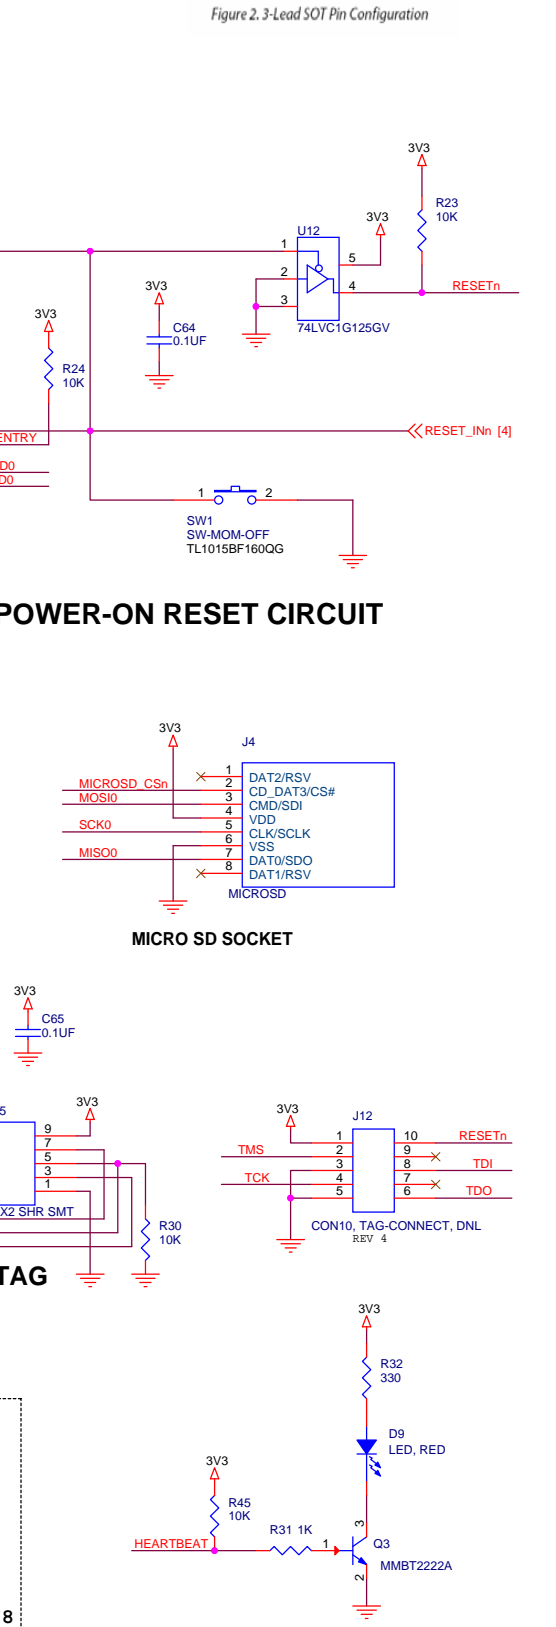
Figure 2. 3-Lead SOT Pin Configuration

3V3
R23
10K
3V3
U12
1
5
2
4
RESETn
3
3V3
C64
0.1UF
74LVC1G125GV
3V3
R24
10K
ENTRY
RESET_INn [4]
D0
D0
1
2
SW1
SW-MOM-OFF
TL1015BF160QG

POWER-ON RESET CIRCUIT

3V3
J4
1 DAT2/RSV
MICROSD_CSn 2 CD_DAT3/CS#
MOSI0 3 CMD/SDI
4 VDD
SCK0 5 CLK/SCLK
6 VSS
MISO0 7 DAT0/SDO
8 DAT1/RSV
MICROSD

MICRO SD SOCKET

3V3
C65
0.1UF

5
3V3
9
7
5
3
1
X2 SHR SMT
R30
10K
TAG

3V3
J12
1 10 RESETn
TMS 2 9
3 8 TDI
TCK 4 7
5 6 TDO
CON10, TAG-CONNECT, DNL
REV 4

3V3
R32
330
D9
LED, RED
3V3
R45
10K
3
R31 1K
HEARTBEAT
1
Q3
MMBT2222A
2
8